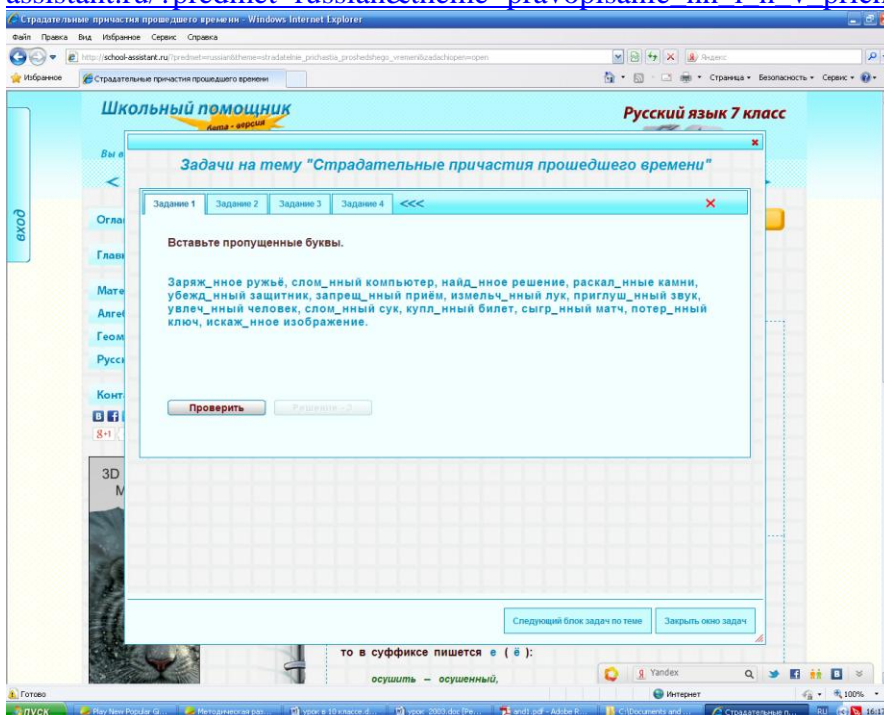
assistant.ru/?predmet=russian&theme=pravopisanie_nn_i_n_v_prich

Страдательные причастия прошедшего времени - Windows Internet Explorer

Файл Правка Вид Избранное Сервис Справка

http://school-assistant.ru/?predmet=russian&theme=stradatelnie_prichastia_proshedshego_vremeni&zadachiopen=open

Яндекс

Избранное

Страдательные причастия прошедшего времени

Страница Безопасность Сервис

Школьный помощник

бета - версия

Русский язык 7 класс

Вы в

вход

Огла

Глав

Мате

Алге

Геом

Русс

Конт

3D

М

Задачи на тему "Страдательные причастия прошедшего времени"

Задание 1 Задание 2 Задание 3 Задание 4 <<<

Вставьте пропущенные буквы.

Заряж_нное ружьё, слом_нный компьютер, найд_нное решение, раскал_нные камни, убежд_нный защитник, запрещ_нный приём, измельч_нный лук, приглуш_нный звук, увлеч_нный человек, слом_нный сук, купл_нный билет, сыгр_нный матч, потер_нный ключ, искаж_нное изображение.

Проверить

Решение - 3

Следующий блок задач по теме

Закрыть окно задач

то в суффиксе пишется е ( ё ):

осушить — осушенный,

Yandex

Готово

Интернет

100%

пуск

Play New Popular G...

Методическая раз...

урок в 10 классе.d...

урок_2003.doc [Ре...

and1.pdf - Adobe R...

C:\Documents and ...

Страдательные п...

RU

16:17